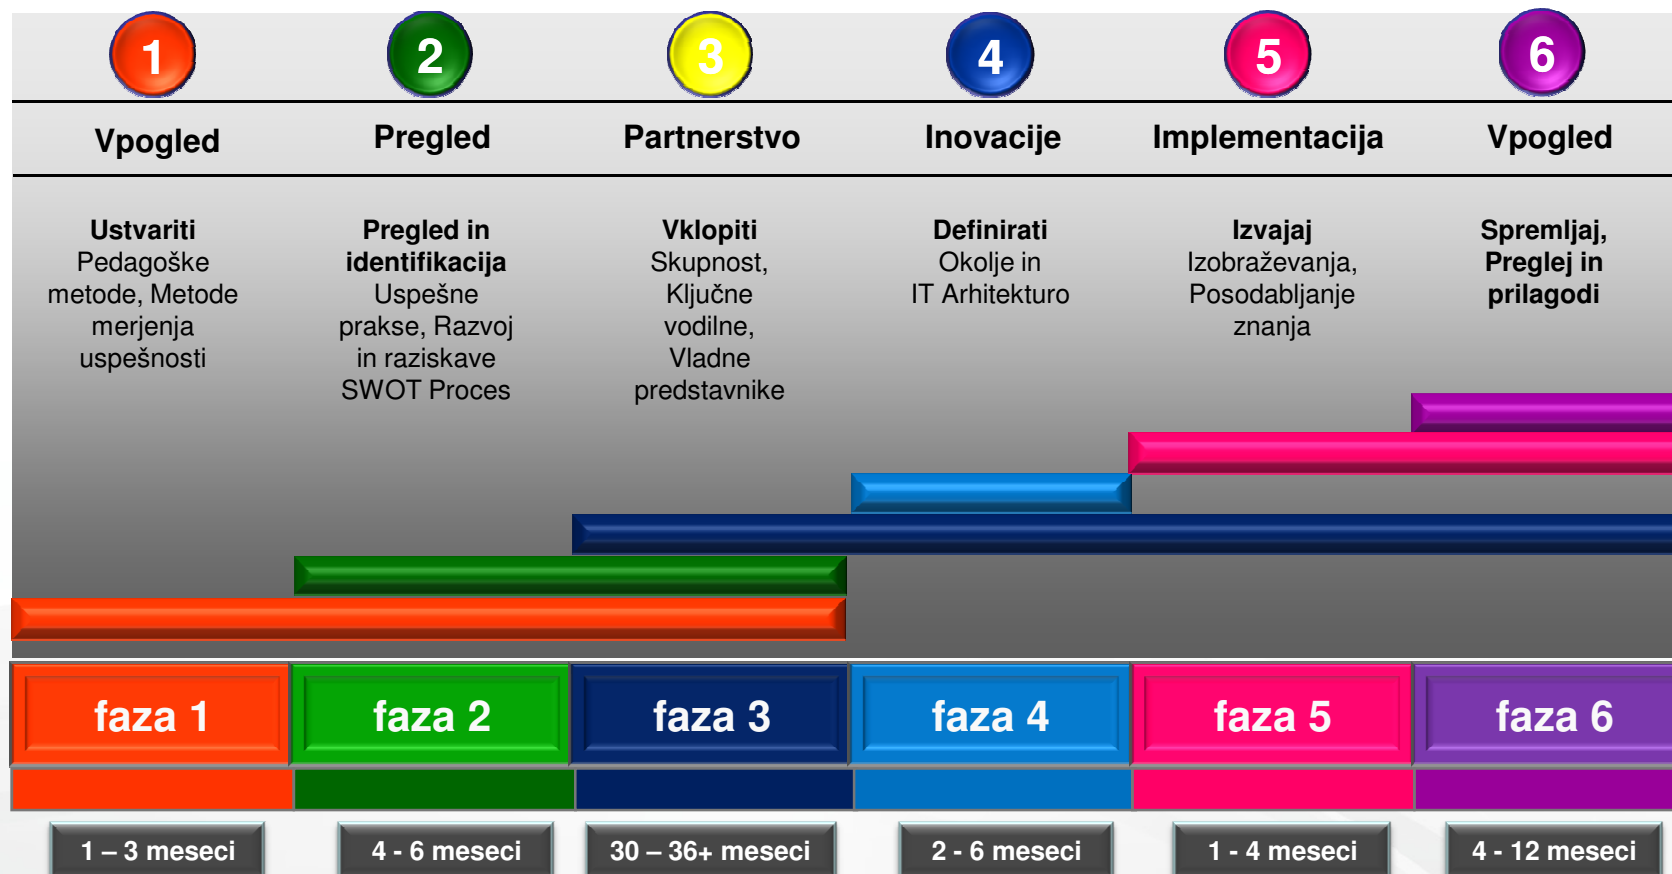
1
2
3
4
5
6

Vpogled
Pregled
Partnerstvo
Inovacije
Implementacija
Vpogled

**Ustvariti** Pedagoške metode, Metode merjenja uspešnosti

**Pregled in identifikacija** Uspešne prakse, Razvoj in raziskave SWOT Proces

**Vklopiti** Skupnost, Ključne vodilne, Vladne predstavnike

**Definirati** Okolje in IT Arhitekturo

**Izvajaj** Izobraževanja, Posodabljanje znanja

**Spremljaj, Preglej in prilagodi**

faza 1
faza 2
faza 3
faza 4
faza 5
faza 6

1 – 3 meseci
4 - 6 meseci
30 – 36+ meseci
2 - 6 meseci
1 - 4 meseci
4 - 12 meseci